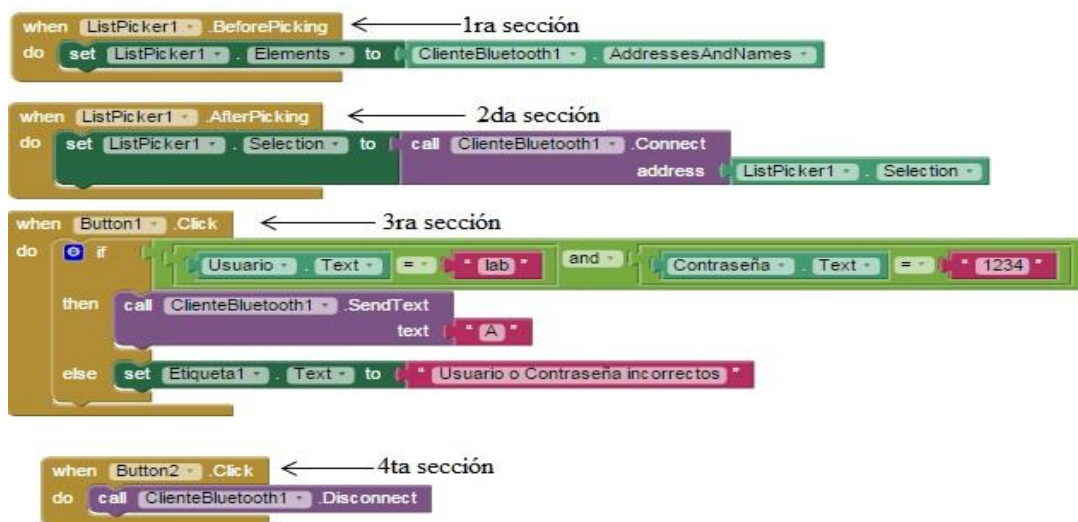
when ListPicker1 .BeforePicking
do set ListPicker1 . Elements to ClienteBluetooth1 . AddressesAndNames

1ra sección

when ListPicker1 .AfterPicking
do set ListPicker1 . Selection to call ClienteBluetooth1 .Connect
address ListPicker1 . Selection

2da sección

when Button1 .Click
do if Usuario . Text = " lab " and Contraseña . Text = " 1234 "
then call ClienteBluetooth1 .SendText
text " A "
else set Etiqueta1 . Text to " Usuario o Contraseña incorrectos "

3ra sección

when Button2 .Click
do call ClienteBluetooth1 .Disconnect

4ta sección